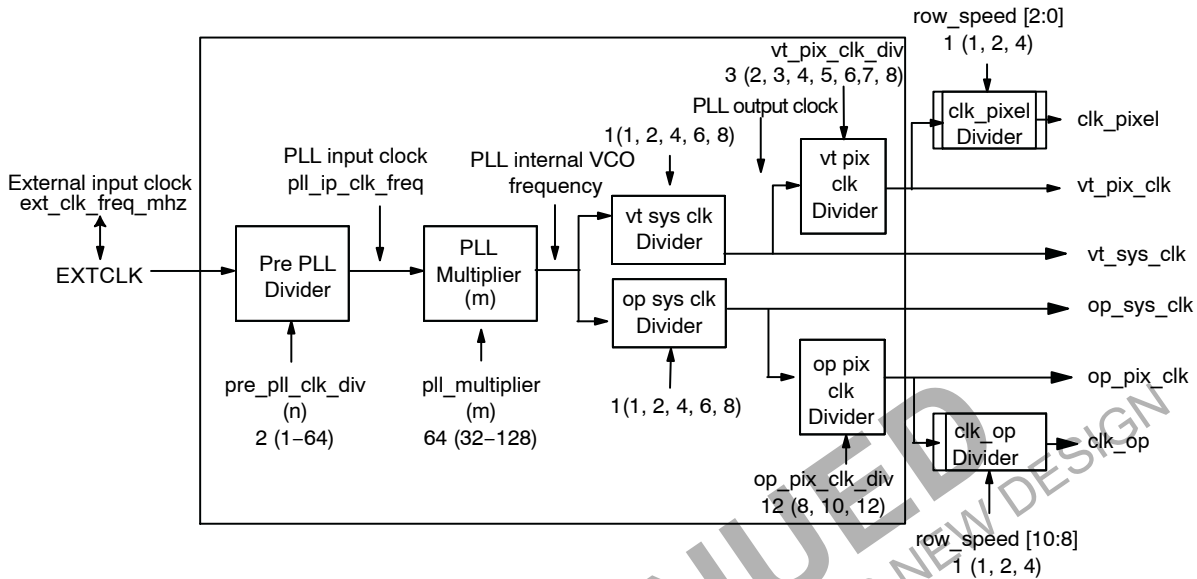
row_speed [2:0]
1 (1, 2, 4)

vt_pix_clk_div
3 (2, 3, 4, 5, 6,7, 8)

PLL output clock

clk_pixel
Divider

clk_pixel

1(1, 2, 4, 6, 8)

PLL input clock
pll_ip_clk_freq

PLL internal VCO
frequency

External input clock
ext_clk_freq_mhz

vt pix
clk
Divider

vt_pix_clk

vt sys clk
Divider

Pre PLL
Divider

PLL
Multiplier
(m)

vt_sys_clk

EXTCLK

op sys clk
Divider

op_sys_clk

op pix
clk
Divider

op_pix_clk

pre_pll_clk_div
(n)
2 (1−64)

pll_multiplier
(m)
64 (32−128)

1(1, 2, 4, 6, 8)

clk_op
Divider

clk_op

op_pix_clk_div
12 (8, 10, 12)

row_speed [10:8]
1 (1, 2, 4)

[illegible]UED
NEW DESIGN